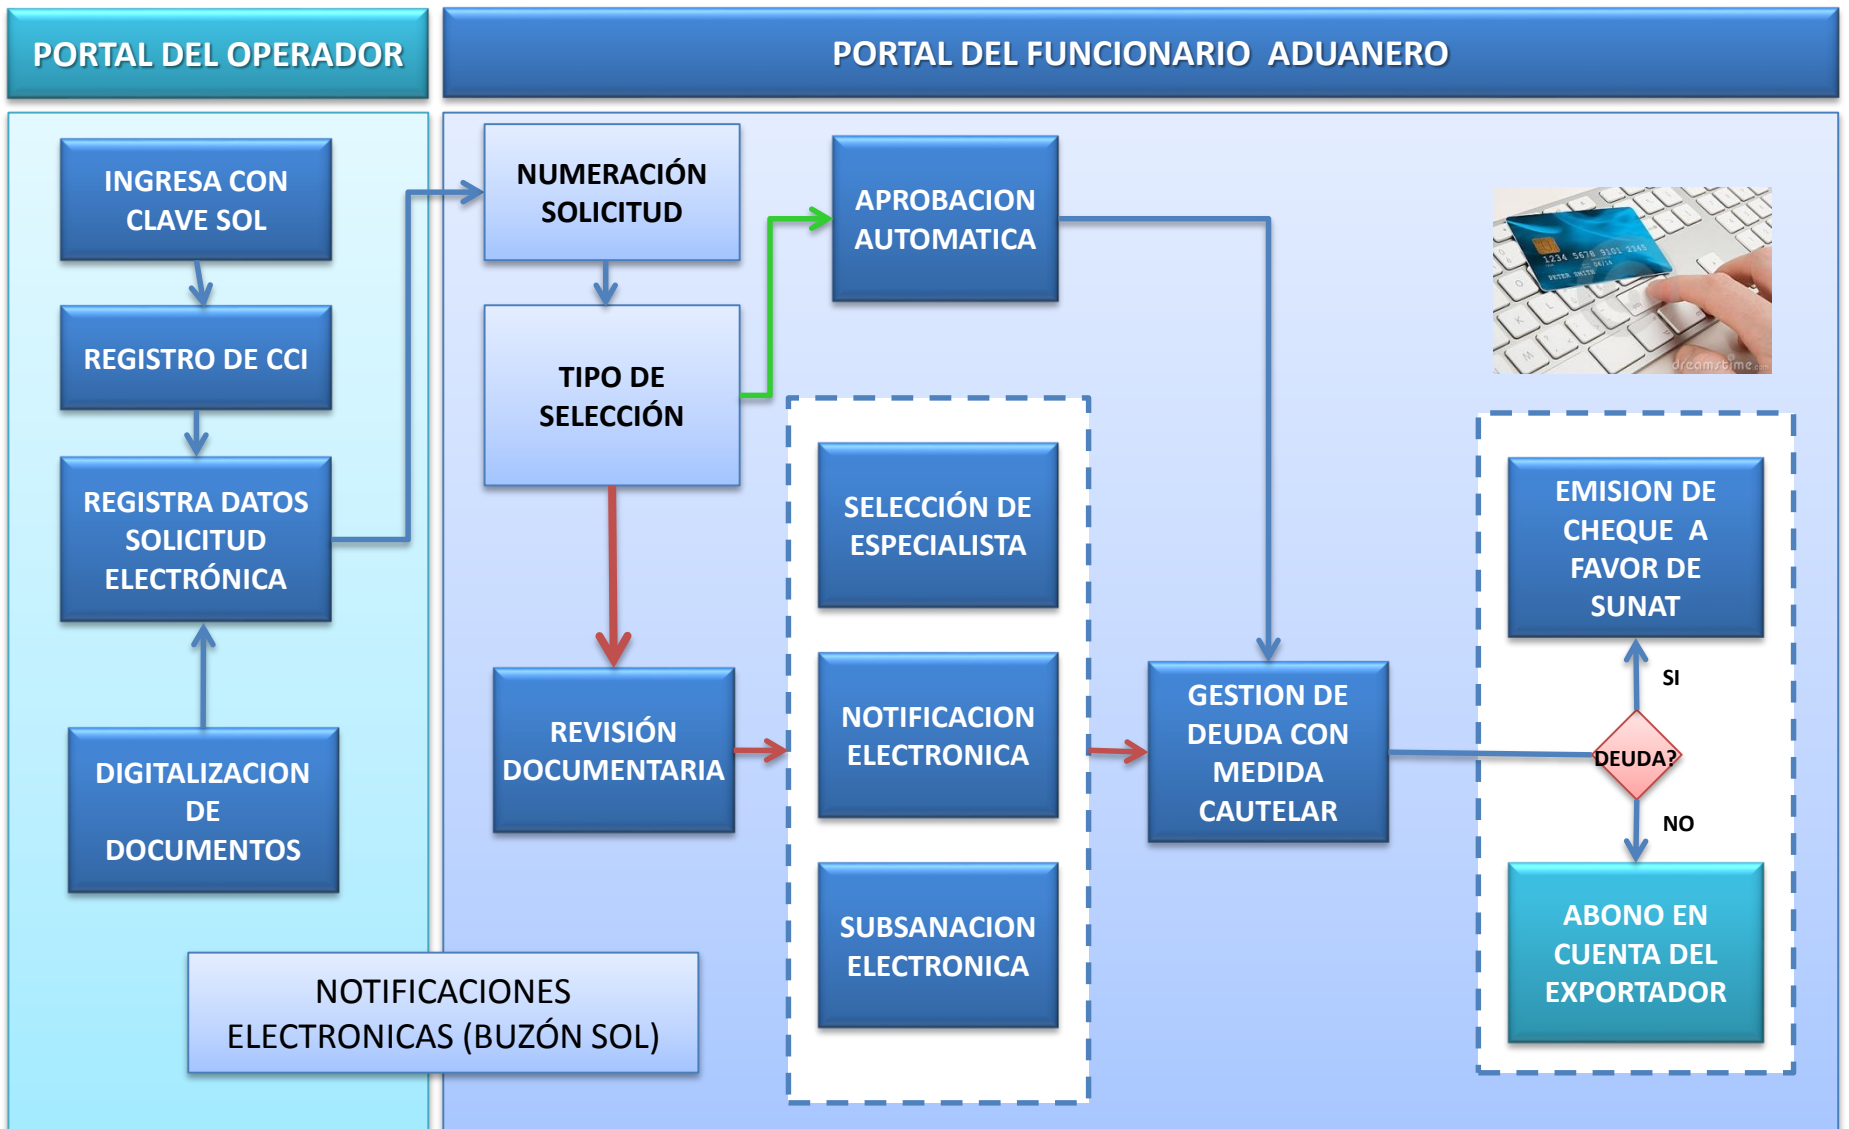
PORTAL DEL OPERADOR

PORTAL DEL FUNCIONARIO ADUANERO

INGRESA CON CLAVE SOL

REGISTRO DE CCI

REGISTRA DATOS SOLICITUD ELECTRÓNICA

DIGITALIZACION DE DOCUMENTOS

NUMERACIÓN SOLICITUD

TIPO DE SELECCIÓN

APROBACION AUTOMATICA

REVISIÓN DOCUMENTARIA

SELECCIÓN DE ESPECIALISTA

NOTIFICACION ELECTRONICA

SUBSANACION ELECTRONICA

GESTION DE DEUDA CON MEDIDA CAUTELAR

DEUDA?

SI

NO

EMISION DE CHEQUE A FAVOR DE SUNAT

ABONO EN CUENTA DEL EXPORTADOR

NOTIFICACIONES ELECTRONICAS (BUZÓN SOL)

1234 5678 9101 2345

PETER SMITH

dreamstime.com